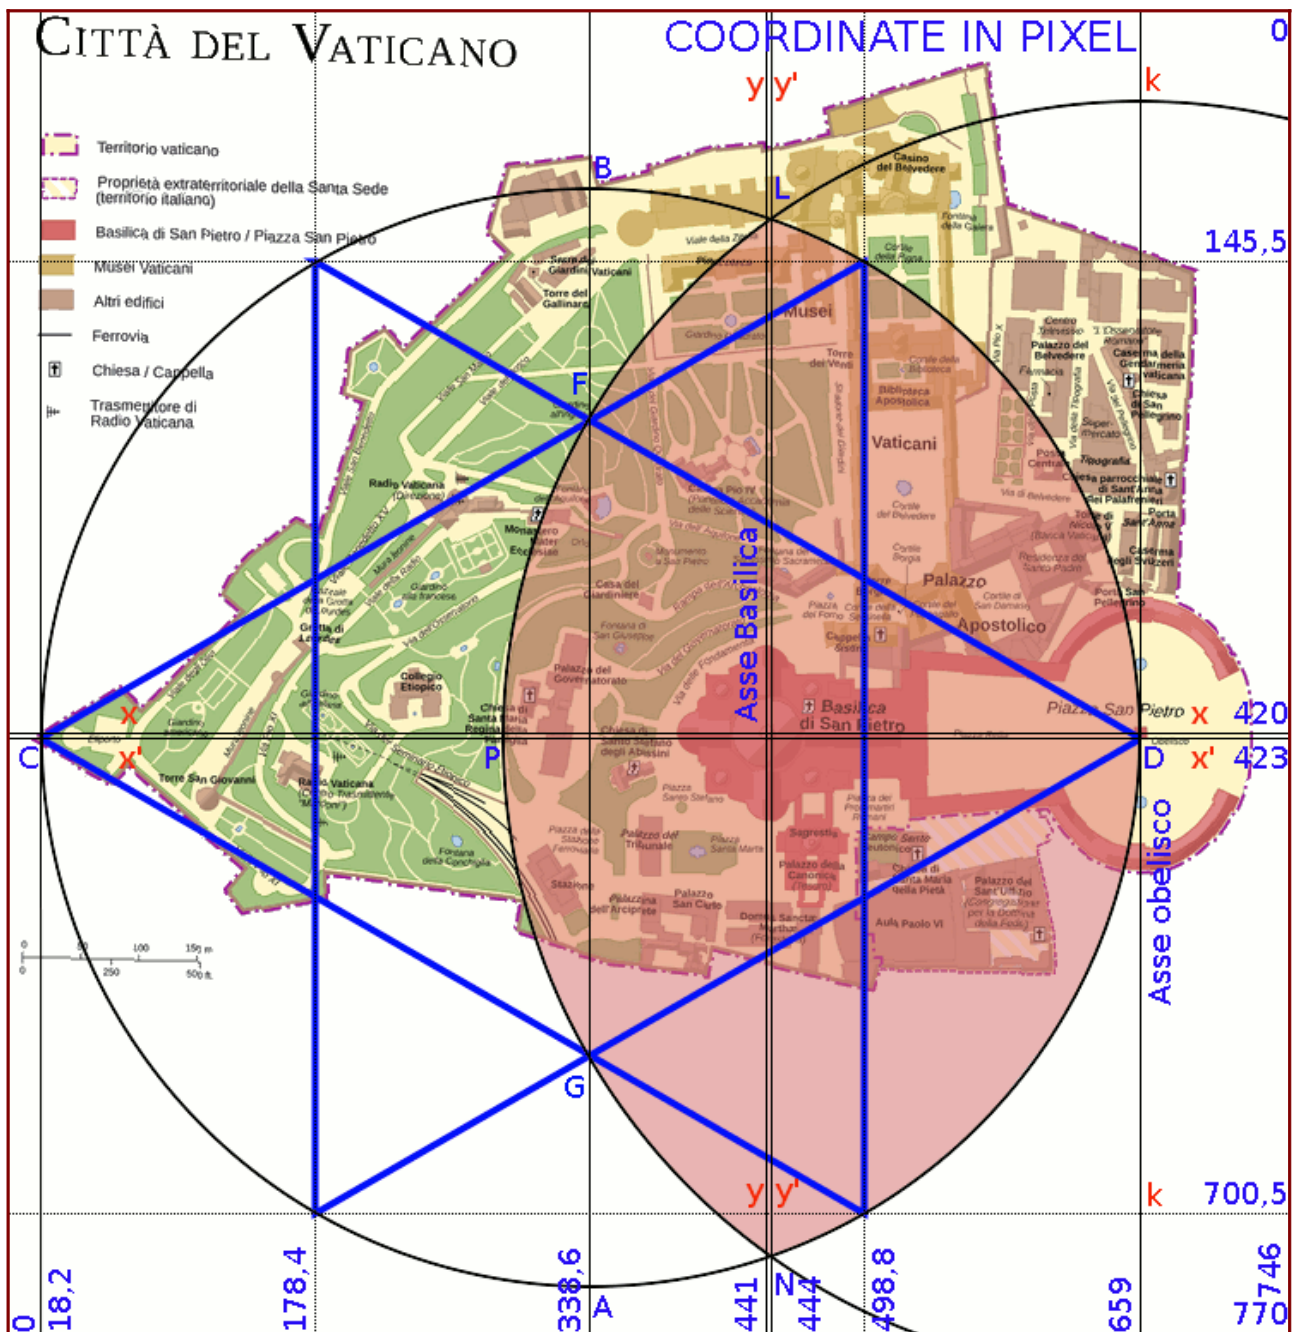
Città del Vaticano

COORDINATE IN PIXEL

0

y y' k

Territorio vaticano

Proprietà extraterritoriale della Santa Sede (territorio italiano)

Basilica di San Pietro / Piazza San Pietro

Musei Vaticani

Altri edifici

Ferrovia

Chiesa / Cappella

Trasmettitore di Radio Vaticana

B

L

145,5

F

Musei

Vaticani

Palazzo

Apostolico

Asse Basilica

Basilica di San Pietro

Piazza San Pietro

x 420

x

C

x'

P

D

x' 423

Asse obelisco

G

y y' k 700,5

0 18,2 178,4 338,6 A 441 N 444 498,8 659 746 770